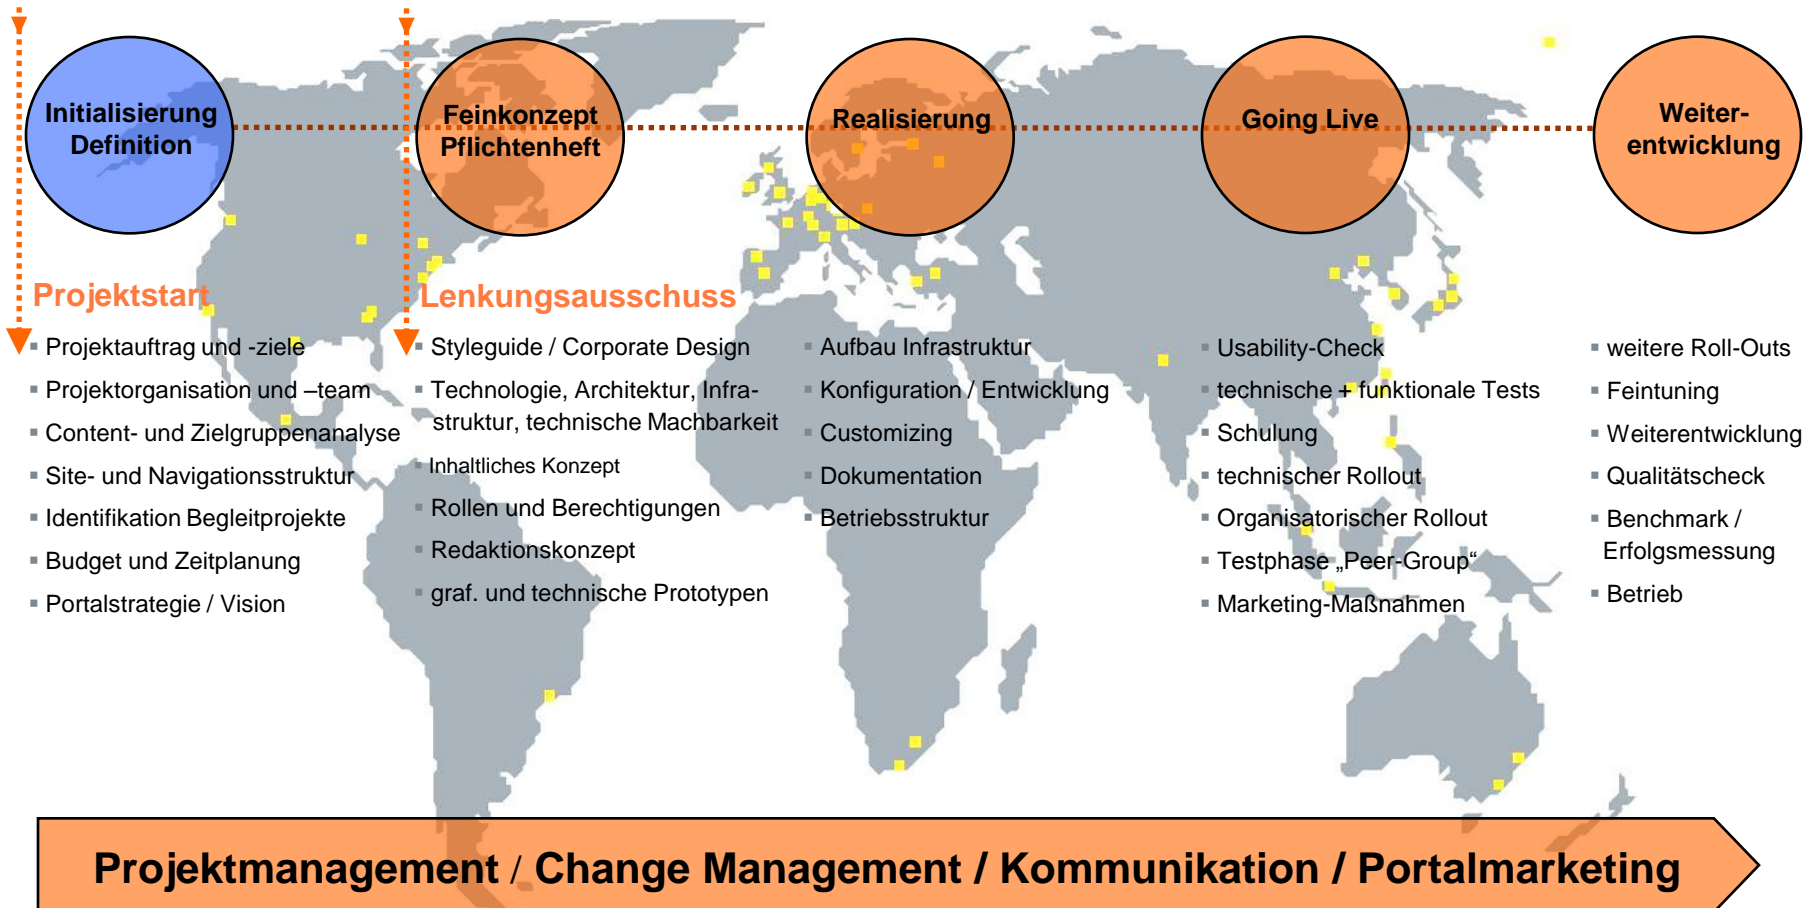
Initialisierung Definition

Feinkonzept Pflichtenheft

Realisierung

Going Live

Weiterentwicklung

Projektstart

Lenkungsausschuss

- Projektauftrag und -ziele
- Projektorganisation und –team
- Content- und Zielgruppenanalyse
- Site- und Navigationsstruktur
- Identifikation Begleitprojekte
- Budget und Zeitplanung
- Portalstrategie / Vision

- Styleguide / Corporate Design
- Technologie, Architektur, Infrastruktur, technische Machbarkeit
- Inhaltliches Konzept
- Rollen und Berechtigungen
- Redaktionskonzept
- graf. und technische Prototypen

- Aufbau Infrastruktur
- Konfiguration / Entwicklung
- Customizing
- Dokumentation
- Betriebsstruktur

- Usability-Check
- technische + funktionale Tests
- Schulung
- technischer Rollout
- Organisatorischer Rollout
- Testphase „Peer-Group“
- Marketing-Maßnahmen

- weitere Roll-Outs
- Feintuning
- Weiterentwicklung
- Qualitätscheck
- Benchmark / Erfolgsmessung
- Betrieb

Projektmanagement / Change Management / Kommunikation / Portalmarketing